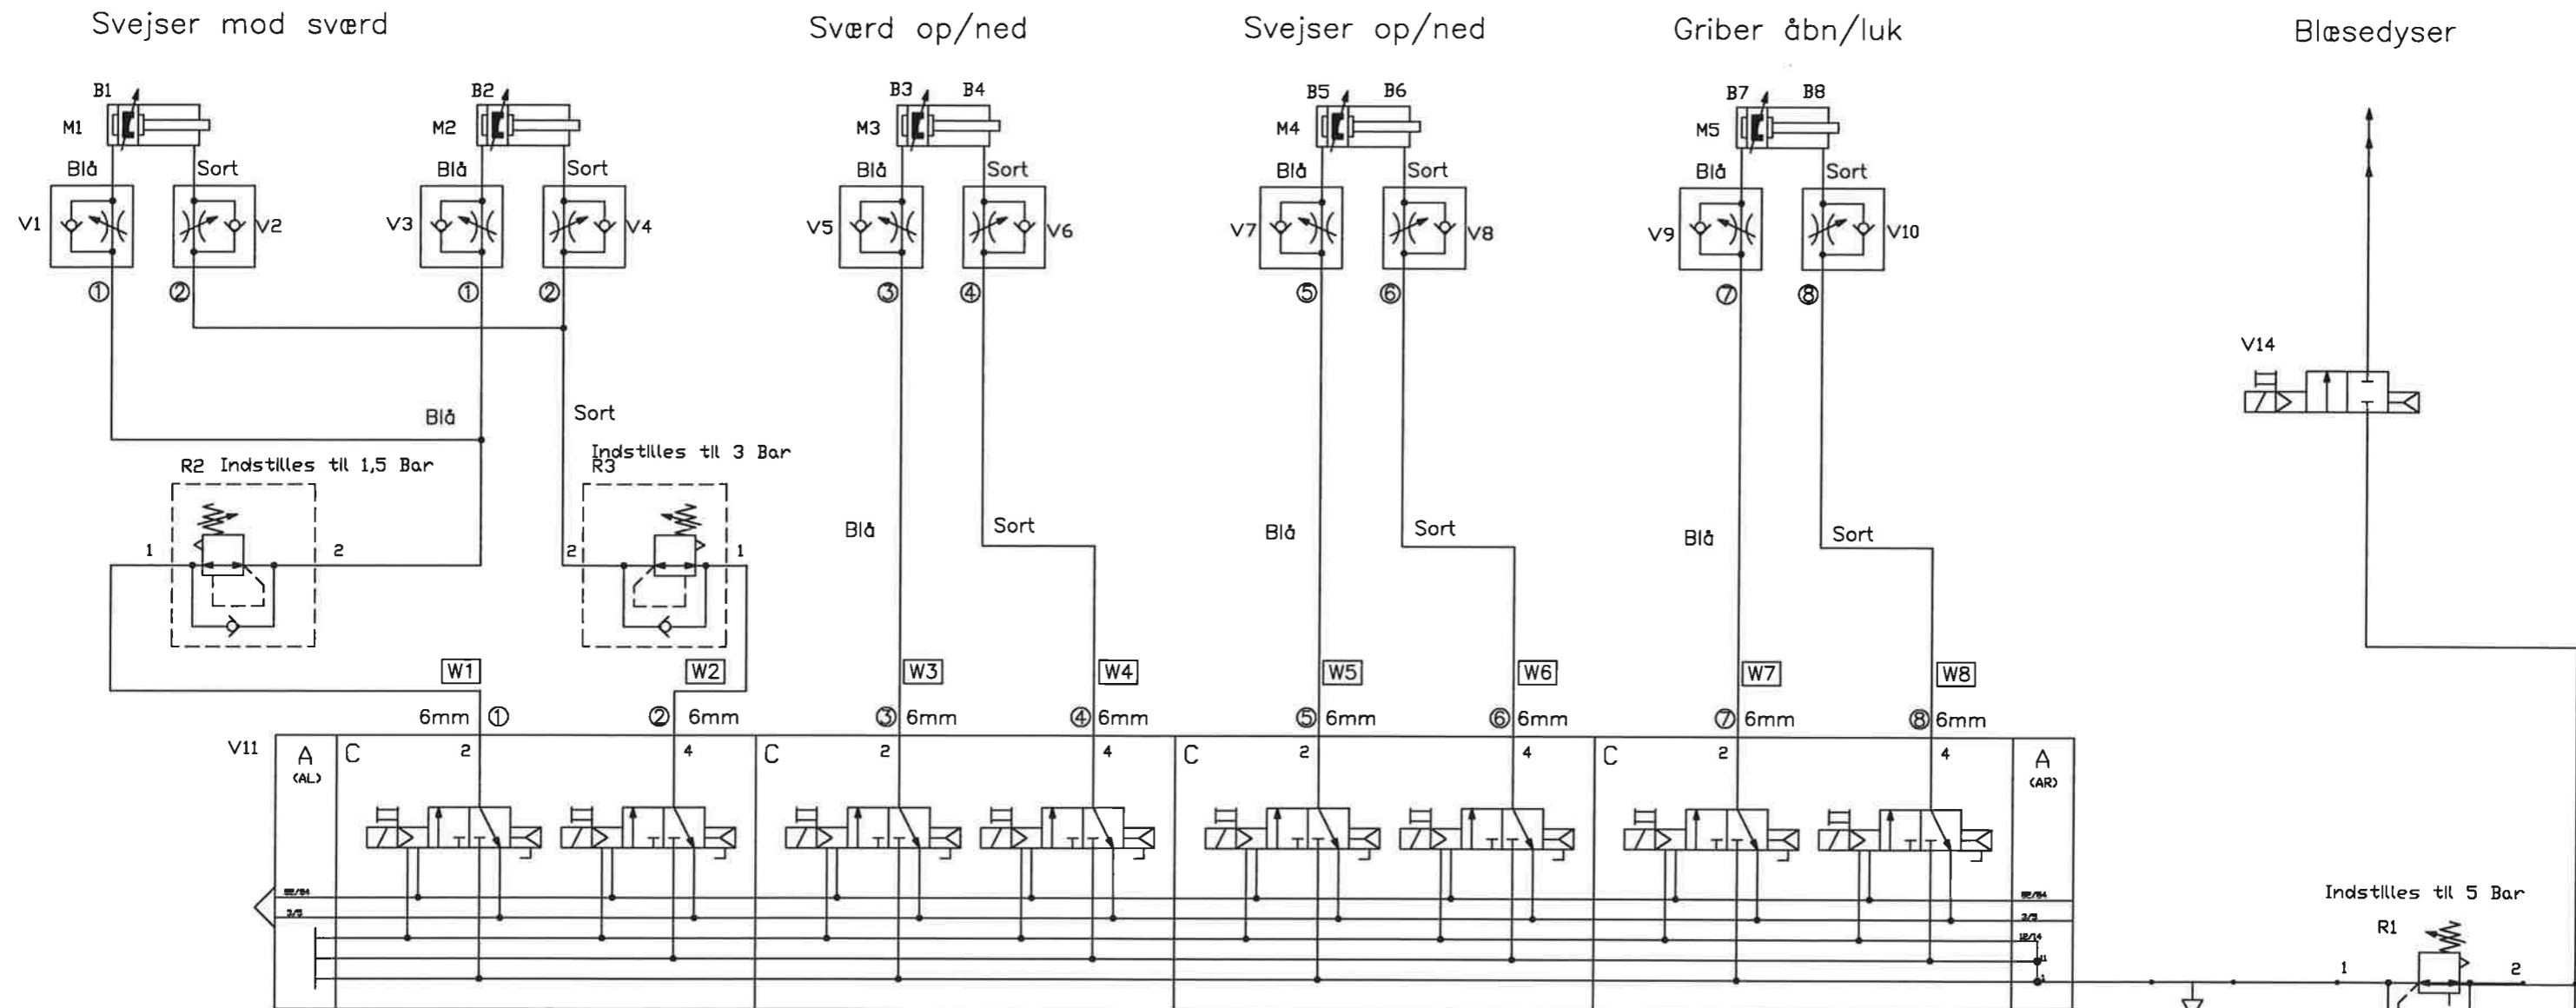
Svejser mod sværd

Sværd op/ned

Svejser op/ned

Griber åbn/luk

Blæsedyser

B1
M1
Blå
Sort
V1
V2
①
②

B2
M2
Blå
Sort
V3
V4
①
②

B3
B4
M3
Blå
Sort
V5
V6
③
④

B5
B6
M4
Blå
Sort
V7
V8
⑤
⑥

B7
B8
M5
Blå
Sort
V9
V10
⑦
⑧

V14

Blå
Sort

R2 Indstilles til 1,5 Bar
1
2

Indstilles til 3 Bar
R3
2
1

Blå
Sort
Blå
Sort
Blå
Sort

W1
W2
W3
W4
W5
W6
W7
W8

6mm ①
② 6mm
③ 6mm
④ 6mm
⑤ 6mm
⑥ 6mm
⑦ 6mm
⑧ 6mm

V11
A
(AL)
C
2
4
C
2
4
C
2
4
C
2
4
A
(AR)

82/84
3/5
82/84
3/5
12/14
11
1

Indstilles til 5 Bar
R1
1
2